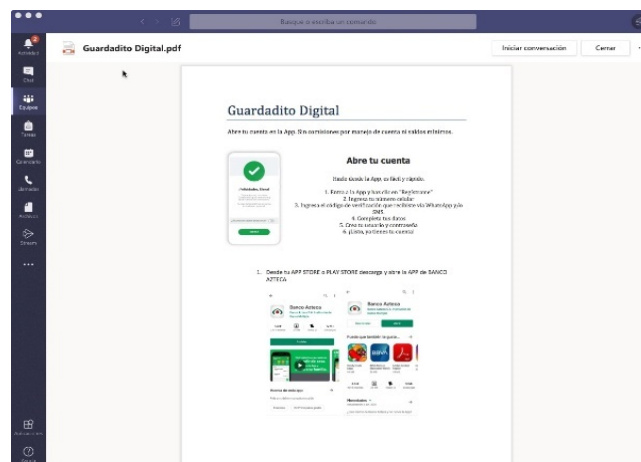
Busque o escriba un comando

Actividad
Chat
Equipos
Tareas
Calendario
Llamadas
Archivos
Stream
...

Guardadito Digital.pdf

Iniciar conversación
Cerrar

Guardadito Digital

Abre tu cuenta en la App. Sin comisiones por manejo de cuenta ni saldos mínimos.

¡Felicidades, Diana!

Abre tu cuenta

Desde Guardadito Digital la App, es fácil y rápido.

1. Entra a tu App y has clic en "Regístrate"
2. Ingresa tu número celular
3. Ingresa el código de verificación que recibirás vía WhatsApp y/o SMS.
4. Completa tus datos
5. Crea tu usuario y contraseña
6. ¡Listo, ya tienes tu cuenta!

1. Desde tu APP STORE o PLAY STORE descarga y abre la APP de BANCO AZTECA

Banco Azteca
Banco Azteca

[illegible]
Instalar

Acerca de esta app

Novedades

Ayuda